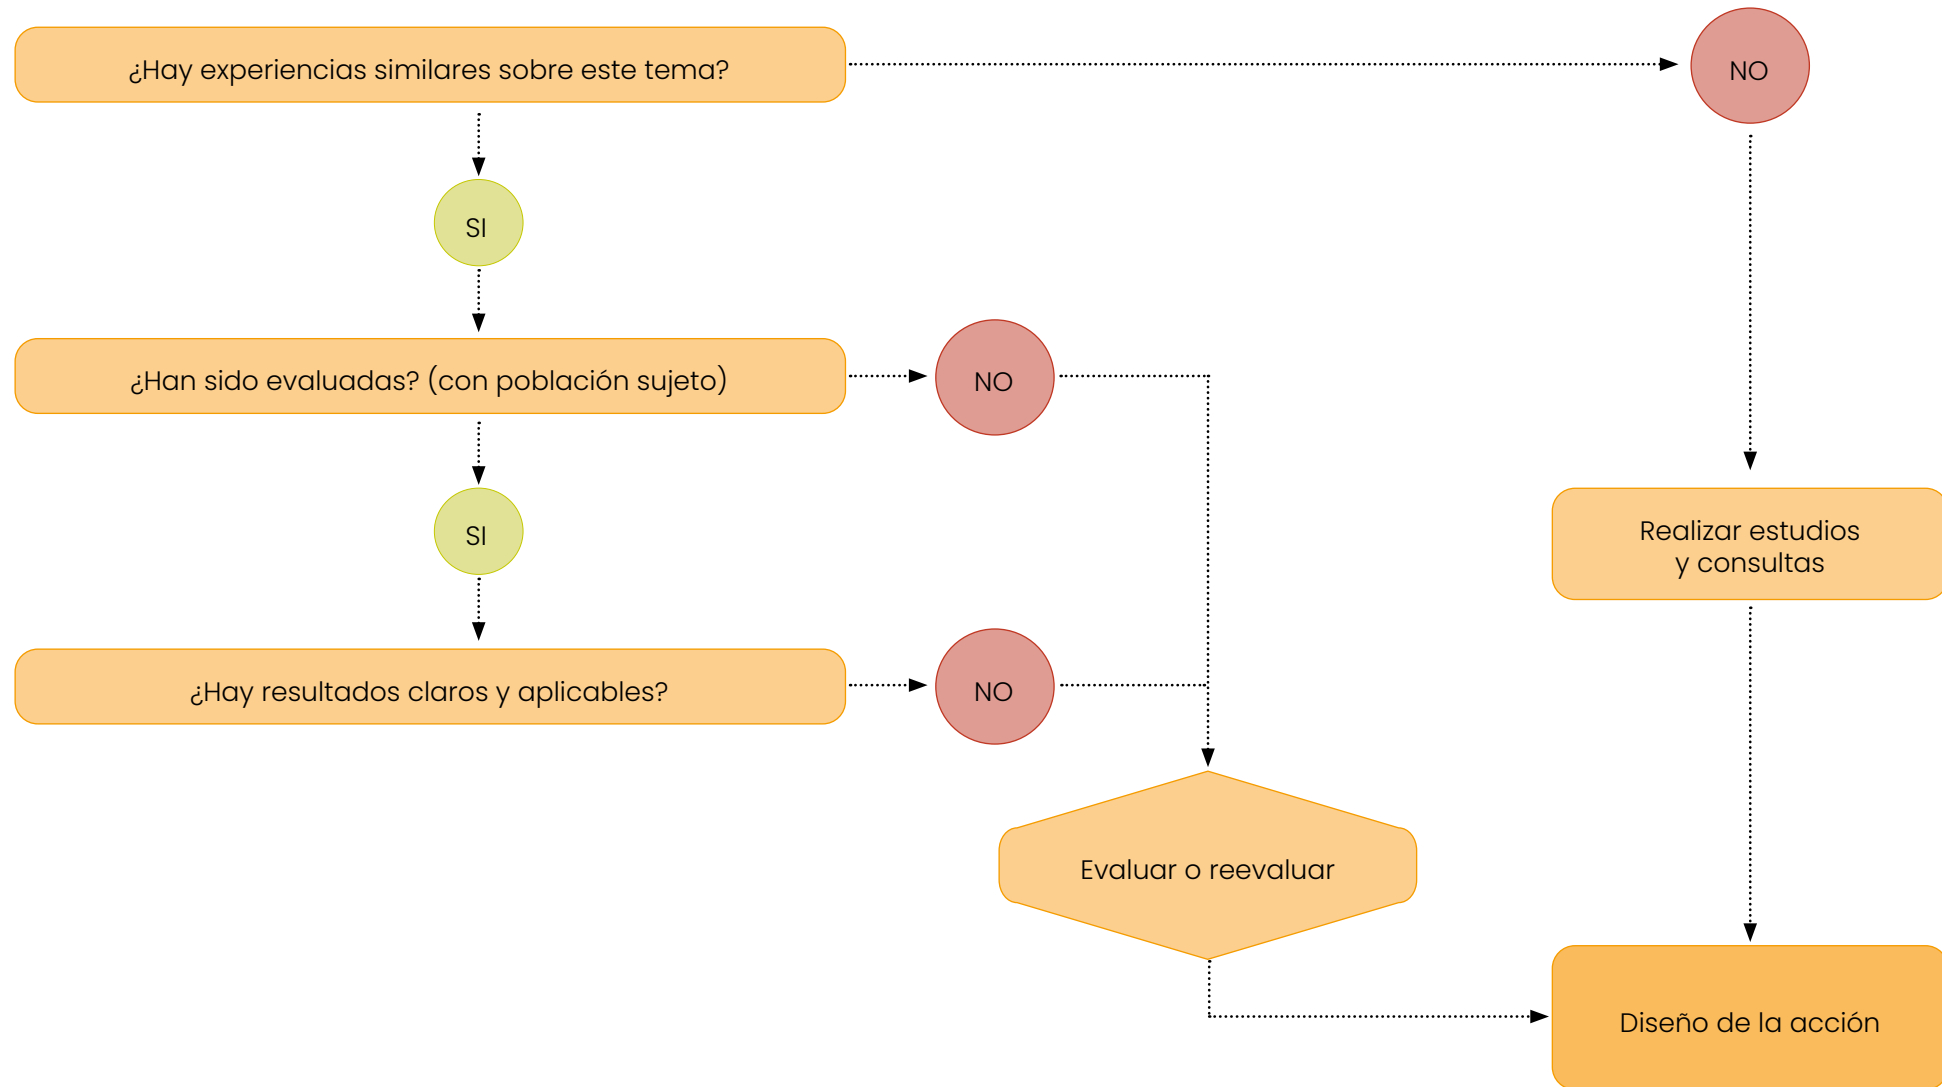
¿Hay experiencias similares sobre este tema?

NO

SI

¿Han sido evaluadas? (con población sujeto)

NO

SI

Realizar estudios y consultas

¿Hay resultados claros y aplicables?

NO

Evaluar o reevaluar

Diseño de la acción